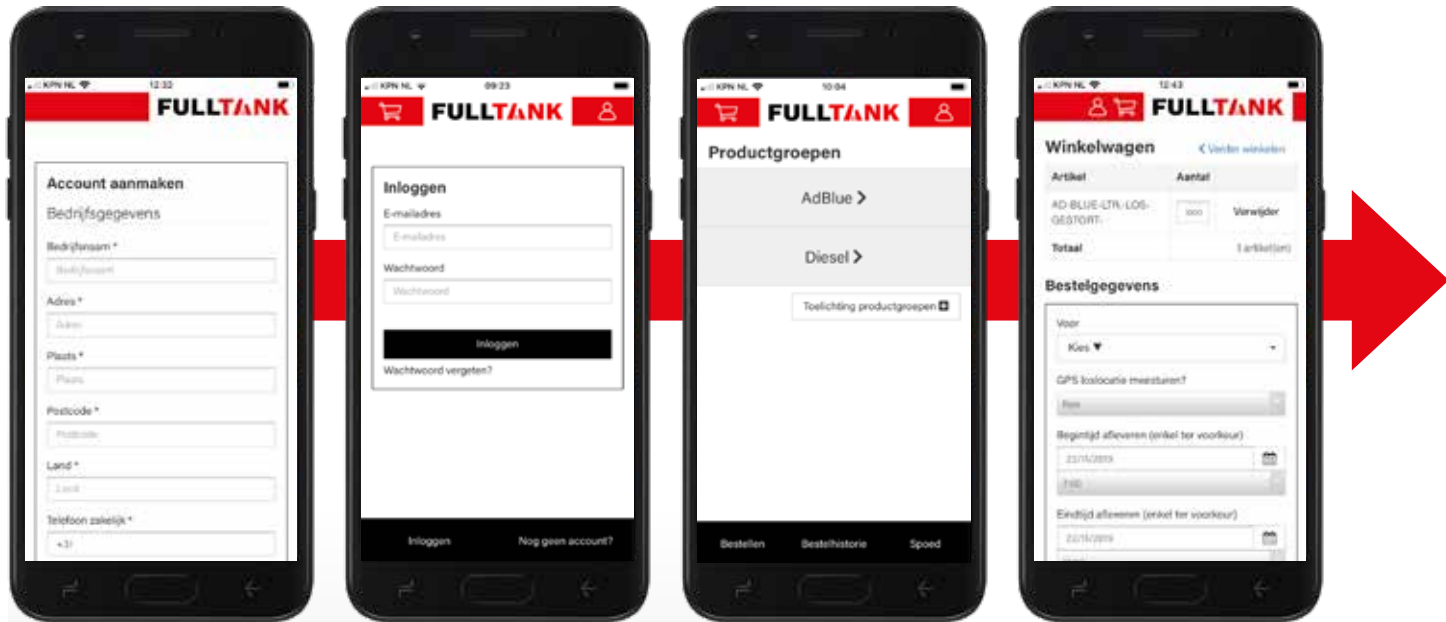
KPN NL 12:32

FULLTANK

Account aanmaken

Bedrijfsgegevens

Bedrijfsnaam *

Bedrijfsnaam

Adres *

Adres

Plaats *

Plaats

Postcode *

Postcode

Land *

Land

Telefoon zakelijk *

+31

KPN NL 09:23

FULLTANK

Inloggen

E-mailadres

E-mailadres

Wachtwoord

Wachtwoord

Inloggen

Wachtwoord vergeten?

Inloggen Nog geen account?

KPN NL 10:04

FULLTANK

Productgroepen

AdBlue >

Diesel >

Toelichting productgroepen

Bestellen Bestelhistorie Spoed

KPN NL 12:43

FULLTANK

Winkelwagen

< Verder winkelen

| Artikel | Aantal | |
|---|---|---|
| AD-BLUE-LTR.-LOS-GESTORT- | 1000 | Verwijder |
| Totaal | | 1 artikel(en) |

Bestelgegevens

Voor

Kies ▼

GPS locatie meesturen?

Nee

Begintijd afleveren (enkel ter voorkeur)

22/11/2019

7:00

Eindtijd afleveren (enkel ter voorkeur)

22/11/2019